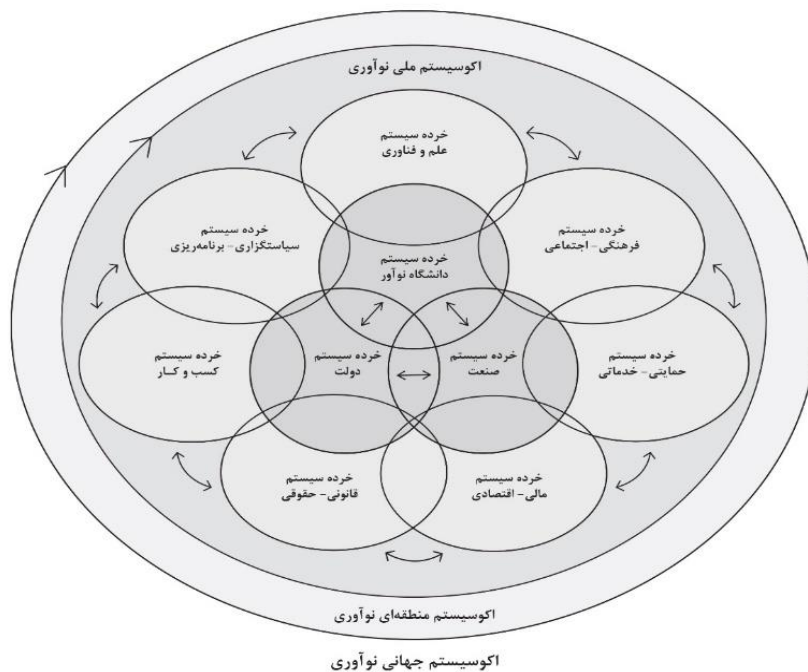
اکوسیستم ملی نوآوری

خرده سیستم
علم و فناوری

خرده سیستم
سیاستگزاری- برنامه‌ریزی

خرده سیستم
فرهنگی- اجتماعی

خرده سیستم
دانشگاه نوآور

خرده سیستم
کسب و کار

خرده سیستم
دولت

خرده سیستم
صنعت

خرده سیستم
حمایتی- خدماتی

خرده سیستم
قانونی- حقوقی

خرده سیستم
مالی- اقتصادی

اکوسیستم منطقه‌ای نوآوری

اکوسیستم جهانی نوآوری